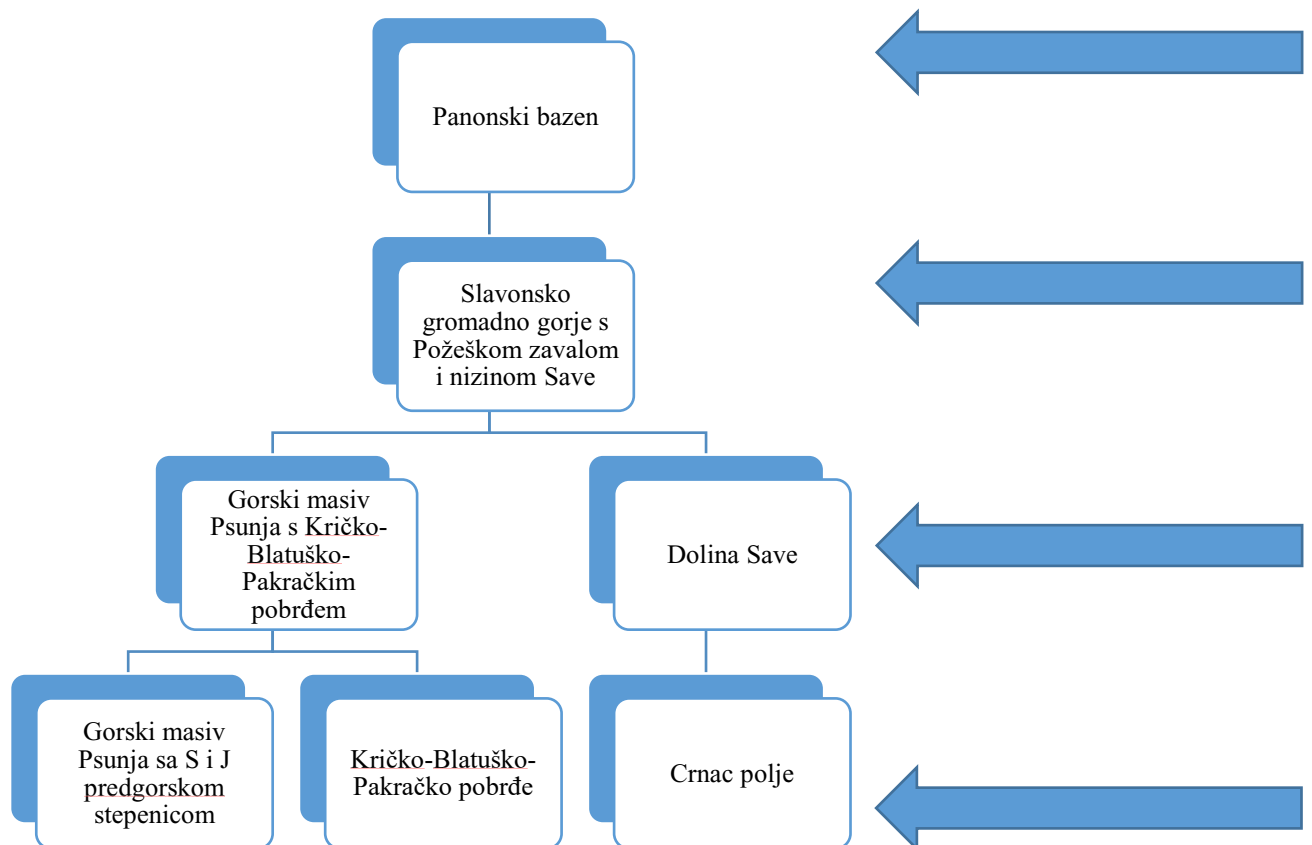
Panonski bazen

Slavonsko gromadno gorje s Požeškom zavalom i nizinom Save

Gorski masiv Psunja s Kričko-Blatuško-Pakračkim pobrđem

Dolina Save

Gorski masiv Psunja sa S i J predgorskom stepenicom

Kričko-Blatuško-Pakračko pobrđe

Crnac polje